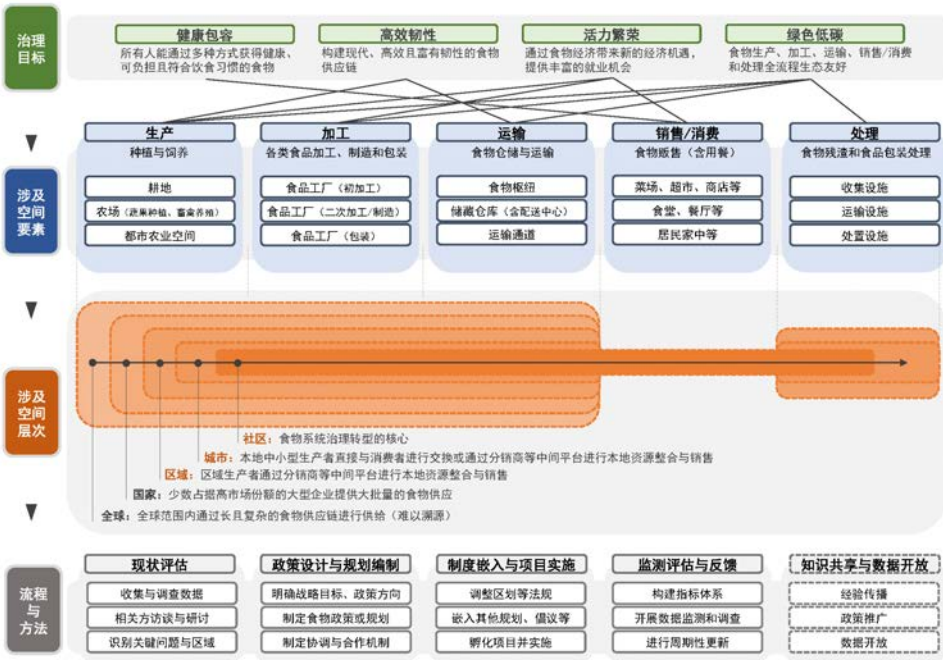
治理目标

健康包容
所有人能通过多种方式获得健康、可负担且符合饮食习惯的食物

高效韧性
构建现代、高效且富有韧性的食物供应链

活力繁荣
通过食物经济带来新的经济机遇，提供丰富的就业机会

绿色低碳
食物生产、加工、运输、销售/消费和处理全流程生态友好

涉及空间要素

生产
种植与饲养
耕地
农场（蔬果种植、畜禽养殖）
都市农业空间

加工
各类食品加工、制造和包装
食品工厂（初加工）
食品工厂（二次加工/制造）
食品工厂（包装）

运输
食物仓储与运输
食物枢纽
储藏仓库（含配送中心）
运输通道

销售/消费
食物贩售（含用餐）
菜场、超市、商店等
食堂、餐厅等
居民家中等

处理
食物残渣和食品包装处理
收集设施
运输设施
处置设施

涉及空间层次

社区：食物系统治理转型的核心
城市：本地中小型生产者直接与消费者进行交换或通过分销商等中间平台进行本地资源整合与销售
区域：区域生产者通过分销商等中间平台进行本地资源整合与销售
国家：少数占据高市场份额的大型企业提供大批量的食物供应
全球：全球范围内通过长且复杂的食物供应链进行供给（难以溯源）

流程与方法

现状评估
收集与调查数据
相关方访谈与研讨
识别关键问题与区域

政策设计与规划编制
明确战略目标、政策方向
制定食物政策或规划
制定协调与合作机制

制度嵌入与项目实施
调整区划等法规
嵌入其他规划、倡议等
孵化项目并实施

监测评估与反馈
构建指标体系
开展数据监测和调查
进行周期性更新

知识共享与数据开放
经验传播
政策推广
数据开放